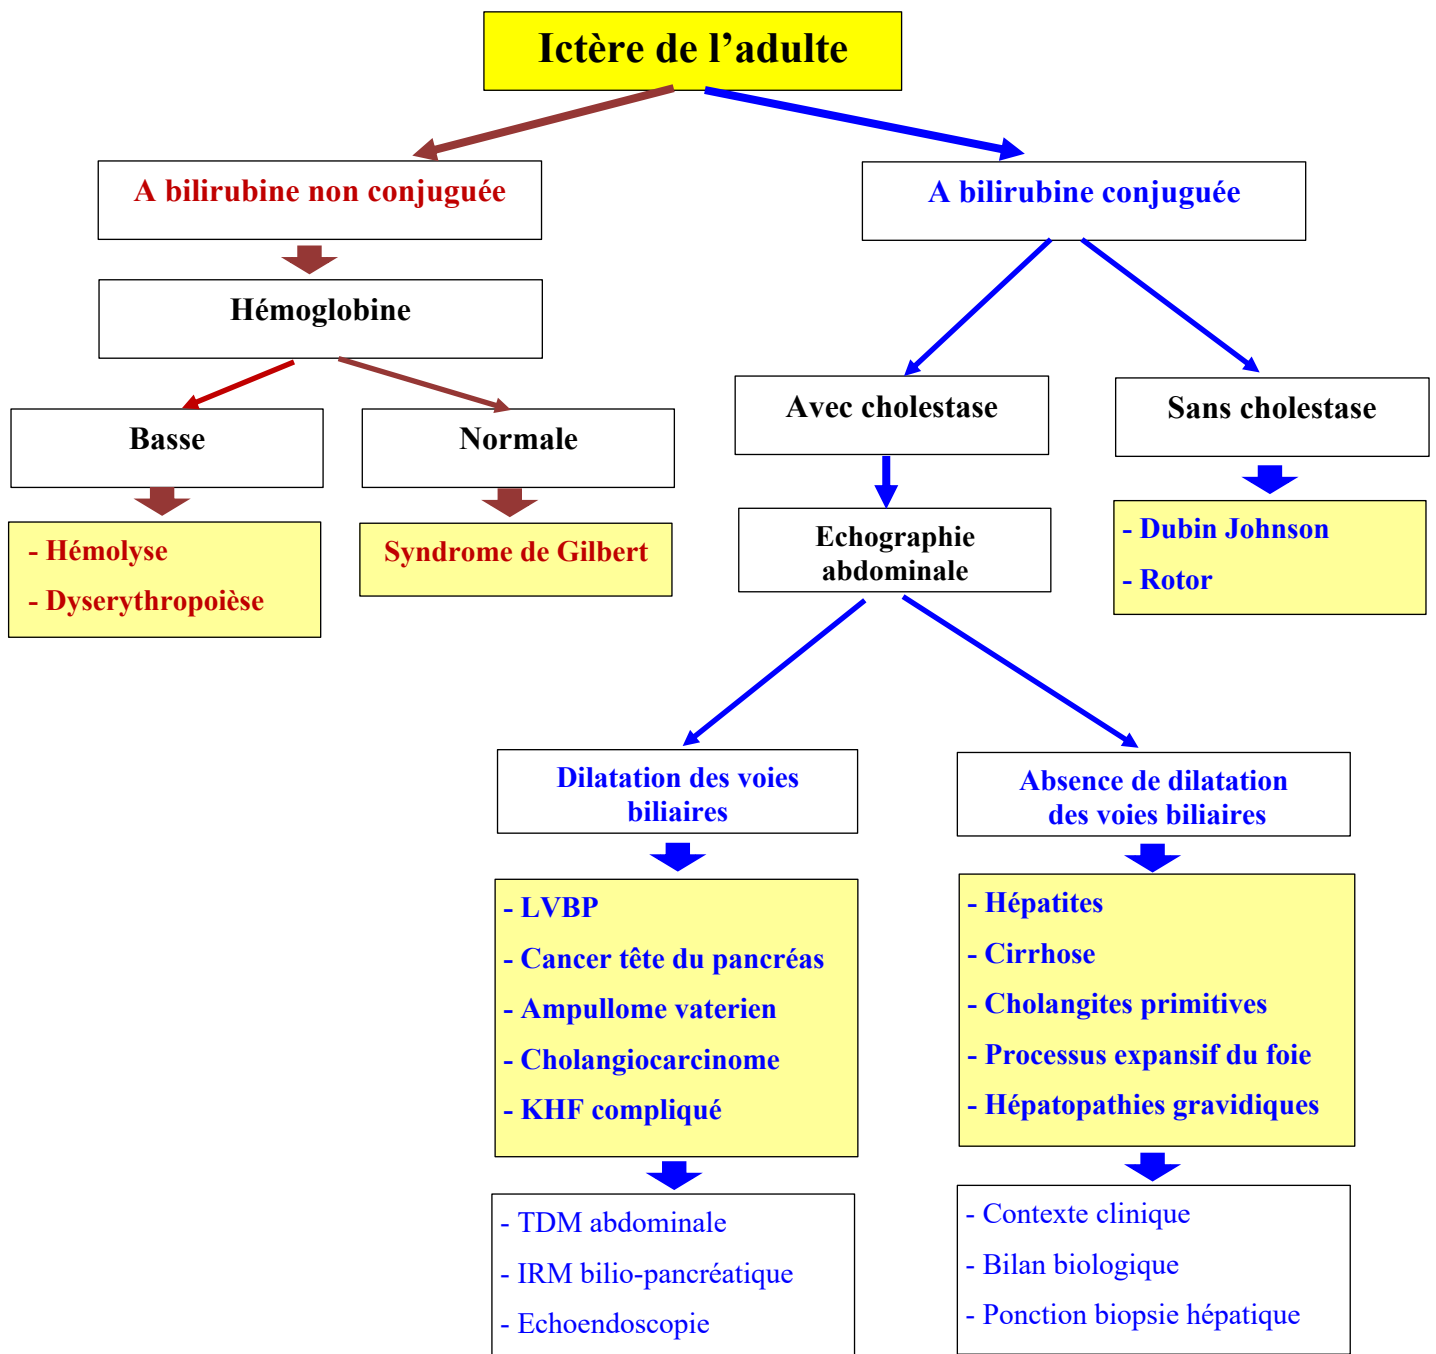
Ictère de l'adulte

A bilirubine non conjuguée

Hémoglobine

Basse

- Hémolyse
- Dyserythropoièse

Normale

Syndrome de Gilbert

A bilirubine conjuguée

Avec cholestase

Echographie abdominale

Dilatation des voies biliaires

- LVBP
- Cancer tête du pancréas
- Ampullome vaterien
- Cholangiocarcinome
- KHF compliqué

- TDM abdominale
- IRM bilio-pancréatique
- Echoendoscopie

Absence de dilatation des voies biliaires

- Hépatites
- Cirrhose
- Cholangites primitives
- Processus expansif du foie
- Hépatopathies gravidiques

- Contexte clinique
- Bilan biologique
- Ponction biopsie hépatique

Sans cholestase

- Dubin Johnson
- Rotor